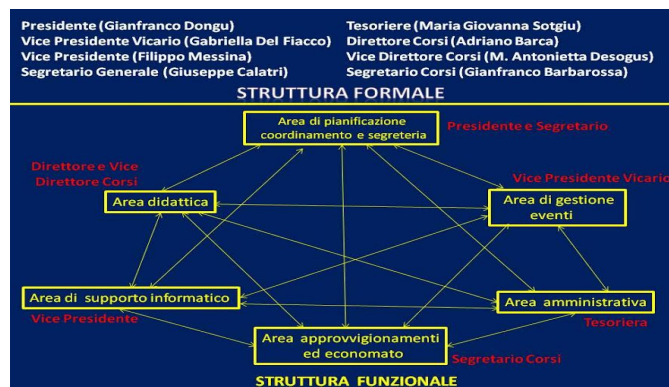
Presidente (Gianfranco Dongu)
Vice Presidente Vicario (Gabriella Del Fiacco)
Vice Presidente (Filippo Messina)
Segretario Generale (Giuseppe Calatri)

Tesoriere (Maria Giovanna Sotgiu)
Direttore Corsi (Adriano Barca)
Vice Direttore Corsi (M. Antonietta Desogus)
Segretario Corsi (Gianfranco Barbarossa)

STRUTTURA FORMALE

Area di pianificazione coordinamento e segreteria

Presidente e Segretario

Direttore e Vice Direttore Corsi

Area didattica

Vice Presidente Vicario

Area di gestione eventi

Area di supporto informatico

Vice Presidente

Area amministrativa

Tesoriera

Area approvvigionamenti ed economato

Segretario Corsi

STRUTTURA FUNZIONALE